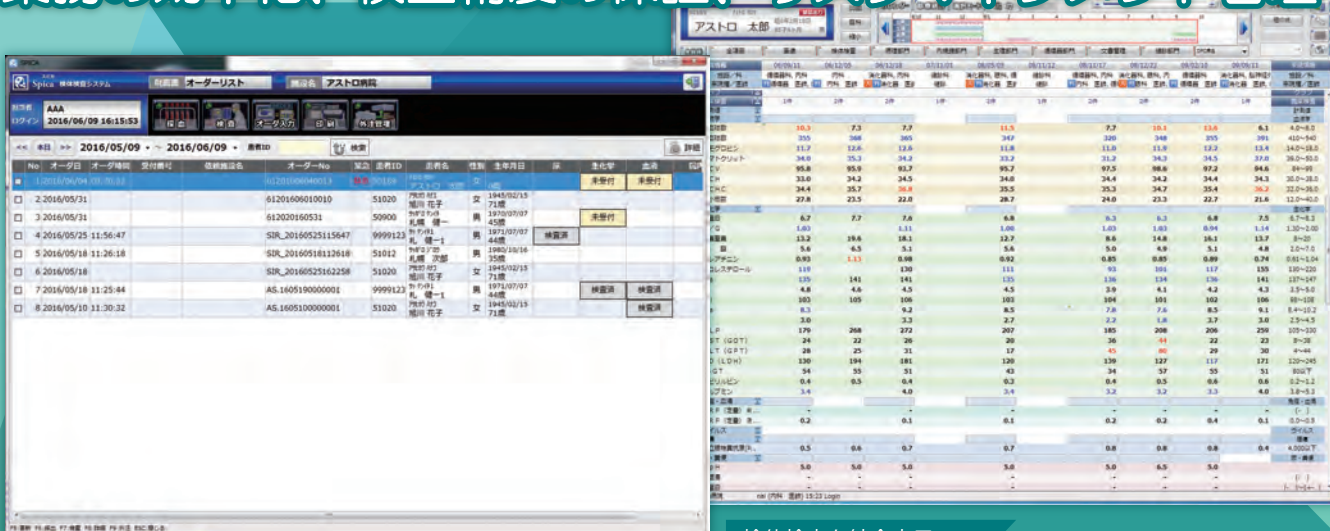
Spica 検体検査システム
画面 オーダーリスト
施設名 アストロ病院
AAA
ログイン 2016/06/09 16:15:53
検索
詳細
<< 本日 >> 2016/05/09 ~ 2016/06/09 患者ID 検索

| No | オーダ日 | オーダ時間 | 受付番号 | 依頼施設名 | オーダーNo | 緊急 | 患者ID | 患者名 | 性別 | 生年月日 | 採 | 生化学 | 血液 |
|---|---|---|---|---|---|---|---|---|---|---|---|---|---|
| 1 | 2016/06/04 | | | | 61201606040013 | | 00109 | アストロ | 女 | | | 未受付 | 未受付 |
| 2 | 2016/05/31 | | | | 61201606010010 | | 51020 | 旭川 花子 | 女 | 1945/02/15 71歳 | | | |
| 3 | 2016/05/31 | | | | 612020160531 | | 50900 | 札幌 陽一 | 男 | 1970/07/07 45歳 | | 未受付 | |
| 4 | 2016/05/25 | 11:56:47 | | | SIR_20160525115647 | | 9999123 | 札幌 健一 | 男 | 1971/07/07 44歳 | 検査済 | | |
| 5 | 2016/05/18 | 11:26:18 | | | SIR_20160518112618 | | 51012 | 札幌 次郎 | 男 | 1980/10/16 35歳 | | | |
| 6 | 2016/05/18 | | | | SIR_20160525162258 | | 51020 | 旭川 花子 | 女 | 1945/02/15 71歳 | | | |
| 7 | 2016/05/18 | 11:25:44 | | | AS.1605190000001 | | 9999123 | 札幌 健一 | 男 | 1971/07/07 44歳 | | 検査済 | 検査済 |
| 8 | 2016/05/10 | 11:30:32 | | | AS.1605100000001 | | 51020 | 旭川 花子 | 女 | 1945/02/15 71歳 | | | 検査済 |

アストロ 太郎
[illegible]